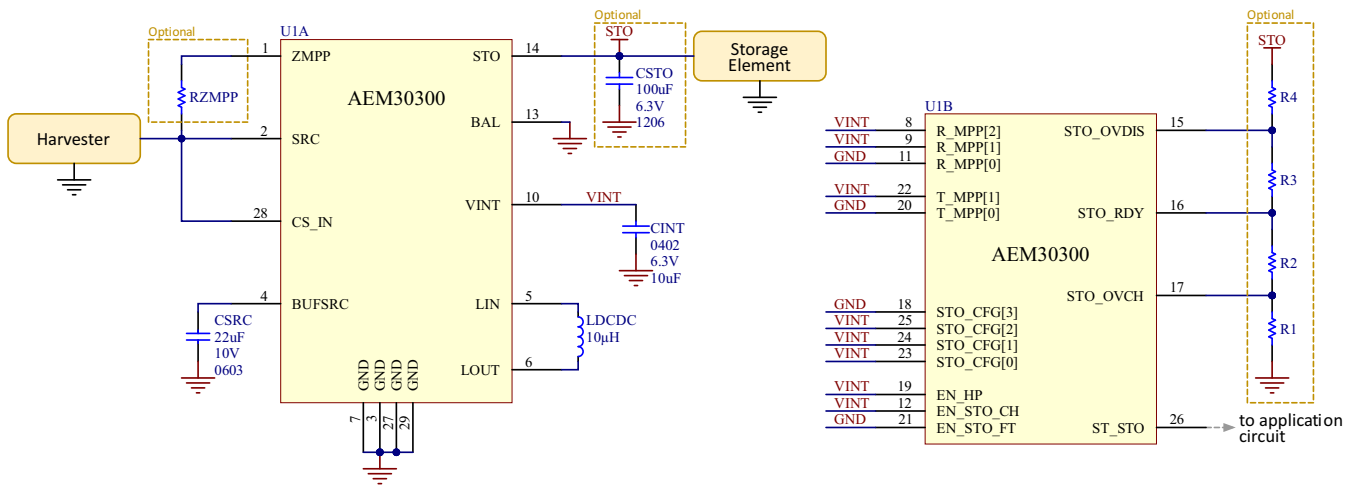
Optional
U1A
1 ZMPP
RZMPP
AEM30300
STO 14
Optional
STO
CSTO
100uF
6.3V
1206
Storage Element
BAL 13
Harvester
2 SRC
VINT 10
VINT
CINT
0402
6.3V
10uF
28 CS_IN
4 BUFSRC
CSRC
22uF
10V
0603
LIN 5
LDCDC
10µH
LOUT 6
GND GND GND GND
7 3 27 29

U1B
VINT 8 R_MPP[2]
VINT 9 R_MPP[1]
GND 11 R_MPP[0]
VINT 22 T_MPP[1]
GND 20 T_MPP[0]
AEM30300
GND 18 STO_CFG[3]
VINT 25 STO_CFG[2]
VINT 24 STO_CFG[1]
VINT 23 STO_CFG[0]
VINT 19 EN_HP
VINT 12 EN_STO_CH
GND 21 EN_STO_FT
STO_OVDIS 15
STO_RDY 16
STO_OVCH 17
ST_STO 26
to application circuit
Optional
STO
R4
R3
R2
R1